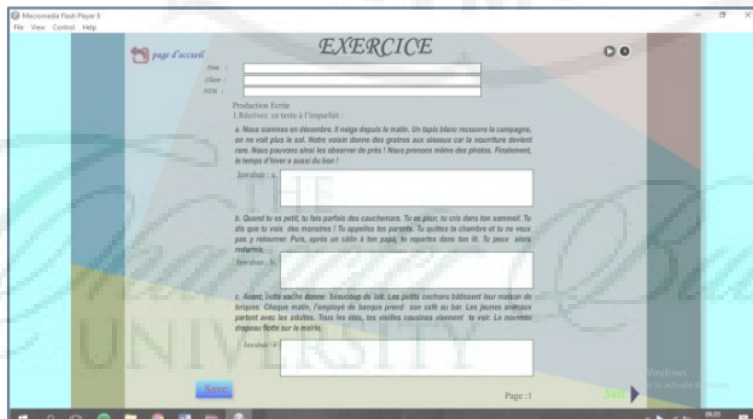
Macromedia Flash Player 8
File View Control Help

page d'accueil

EXERCICE

Nom :
Classe :
Date :

Production Ecrite
1.Réécrivez ce texte à l'imparfait :

a. Nous sommes en décembre. Il neige depuis le matin. Un tapis blanc recouvre la campagne, on ne voit plus le sol. Notre voisin donne des graines aux oiseaux car la nourriture devient rare. Nous pouvons ainsi les observer de près ! Nous prenons même des photos. Finalement, le temps d'hiver a aussi du bon !

Jawaban : a.

b. Quand tu es petit, tu fais parfois des cauchemars. Tu as peur, tu cris dans ton sommeil. Tu dis que tu vois des monstres ! Tu appelles tes parents. Tu quittes ta chambre et tu ne veux pas y retourner. Puis, après un câlin à ton papa, tu repartes dans ton lit. Tu peux alors rndormir.

Jawaban : b.

c. Avant, cette vache donne beaucoup de lait. Les petits cochons bâtissent leur maison de briques. Chaque matin, l'employé de banque prend son café au bar. Les jeunes animaux partent avec les adultes. Tous les étés, les vieilles cousines viennent te voir. Le nouveau drapeau flotte sur la mairie.

Jawaban : c.

Save

Page :1

Next

THE
UNIVERSITY

Windows
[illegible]